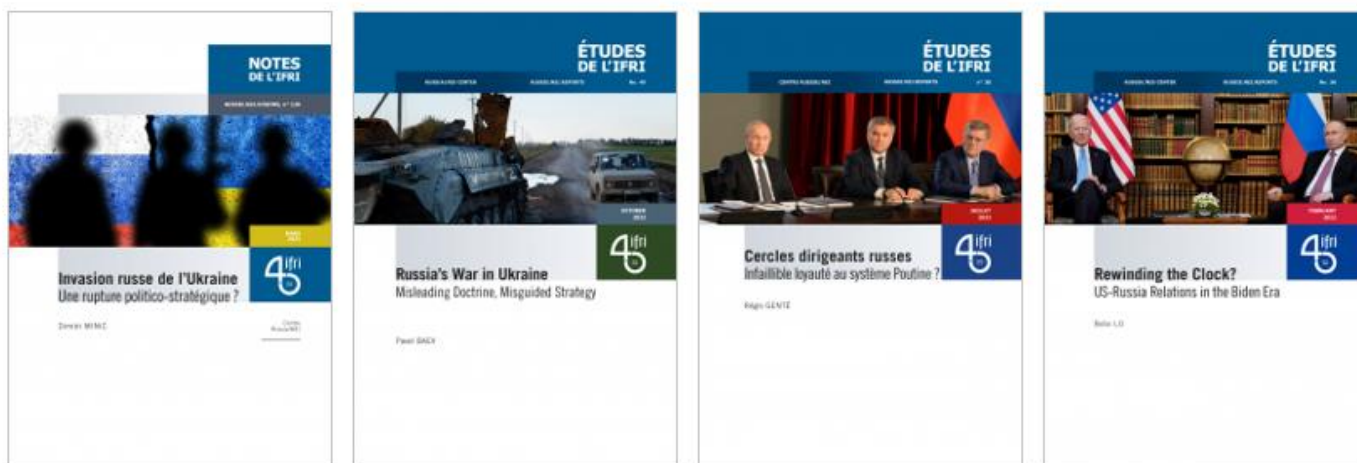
NOTES DE L'IFRI

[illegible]

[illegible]

40 ifri

Invasion russe de l'Ukraine
Une rupture politico-stratégique ?

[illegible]

ÉTUDES DE L'IFRI

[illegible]

OCTOBER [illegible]

40 ifri

Russia's War in Ukraine
Misleading Doctrine, Misguided Strategy

Pavel BAEV

ÉTUDES DE L'IFRI

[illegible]

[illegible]

40 ifri

Cercles dirigeants russes
Infaillible loyauté au système Poutine ?

Régis GENTÉ

ÉTUDES DE L'IFRI

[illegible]

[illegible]

40 ifri

Rewinding the Clock?
US-Russia Relations in the Biden Era

Bobo LO